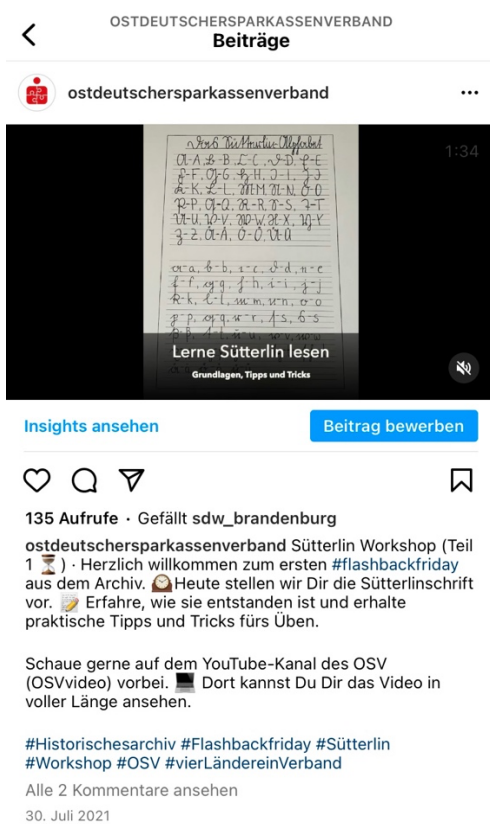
OSTDEUTSCHERSPARKASSENVERBAND
Beiträge

ostdeutschersparkassenverband

1:34

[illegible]

Lerne Sütterlin lesen
Grundlagen, Tipps und Tricks

Insights ansehen
Beitrag bewerben

135 Aufrufe · Gefällt sdw_brandenburg

ostdeutschersparkassenverband Sütterlin Workshop (Teil 1 ⏳) · Herzlich willkommen zum ersten #flashbackfriday aus dem Archiv. 🕰Heute stellen wir Dir die Sütterlinschrift vor. 📝 Erfahre, wie sie entstanden ist und erhalte praktische Tipps und Tricks fürs Üben.

Schaue gerne auf dem YouTube-Kanal des OSV (OSVvideo) vorbei. 💻 Dort kannst Du Dir das Video in voller Länge ansehen.

#Historischesarchiv #Flashbackfriday #Sütterlin #Workshop #OSV #vierLändereinVerband

Alle 2 Kommentare ansehen
30. Juli 2021